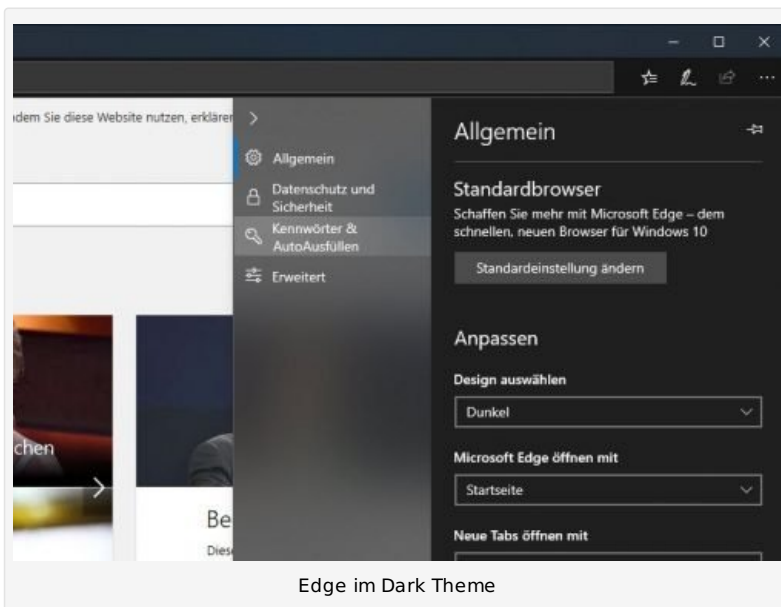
dem Sie diese Website nutzen, erklären

chen

Be
Dies

Allgemein
Datenschutz und Sicherheit
Kennwörter & AutoAusfüllen
Erweitert

Allgemein

Standardbrowser
Schaffen Sie mehr mit Microsoft Edge – dem schnellen, neuen Browser für Windows 10

Standardeinstellung ändern

Anpassen

Design auswählen
Dunkel

Microsoft Edge öffnen mit
Startseite

Neue Tabs öffnen mit

Edge im Dark Theme